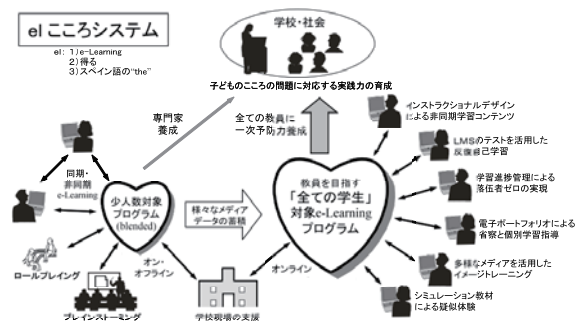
el こころシステム

el: 1) e-Learning
2) 得る
3) スペイン語の"the"

学校・社会

子どものこころの問題に対応する実践力の育成

専門家養成

全ての教員に一次予防力養成

同期・非同期 e-Learning

少人数対象プログラム (blended)

様々なメディアデータの蓄積

教員を目指す「全ての学生」対象e-Learningプログラム

ロールプレイング

オン・オフライン

オンライン

ブレインストーミング

学校現場の支援

インストラクショナルデザインによる非同期学習コンテンツ

LMSのテストを活用した反復練習学習

学習進捗管理による落伍者ゼロの実現

電子ポートフォリオによる省察と個別学習指導

多様なメディアを活用したイメージトレーニング

シミュレーション教材による疑似体験